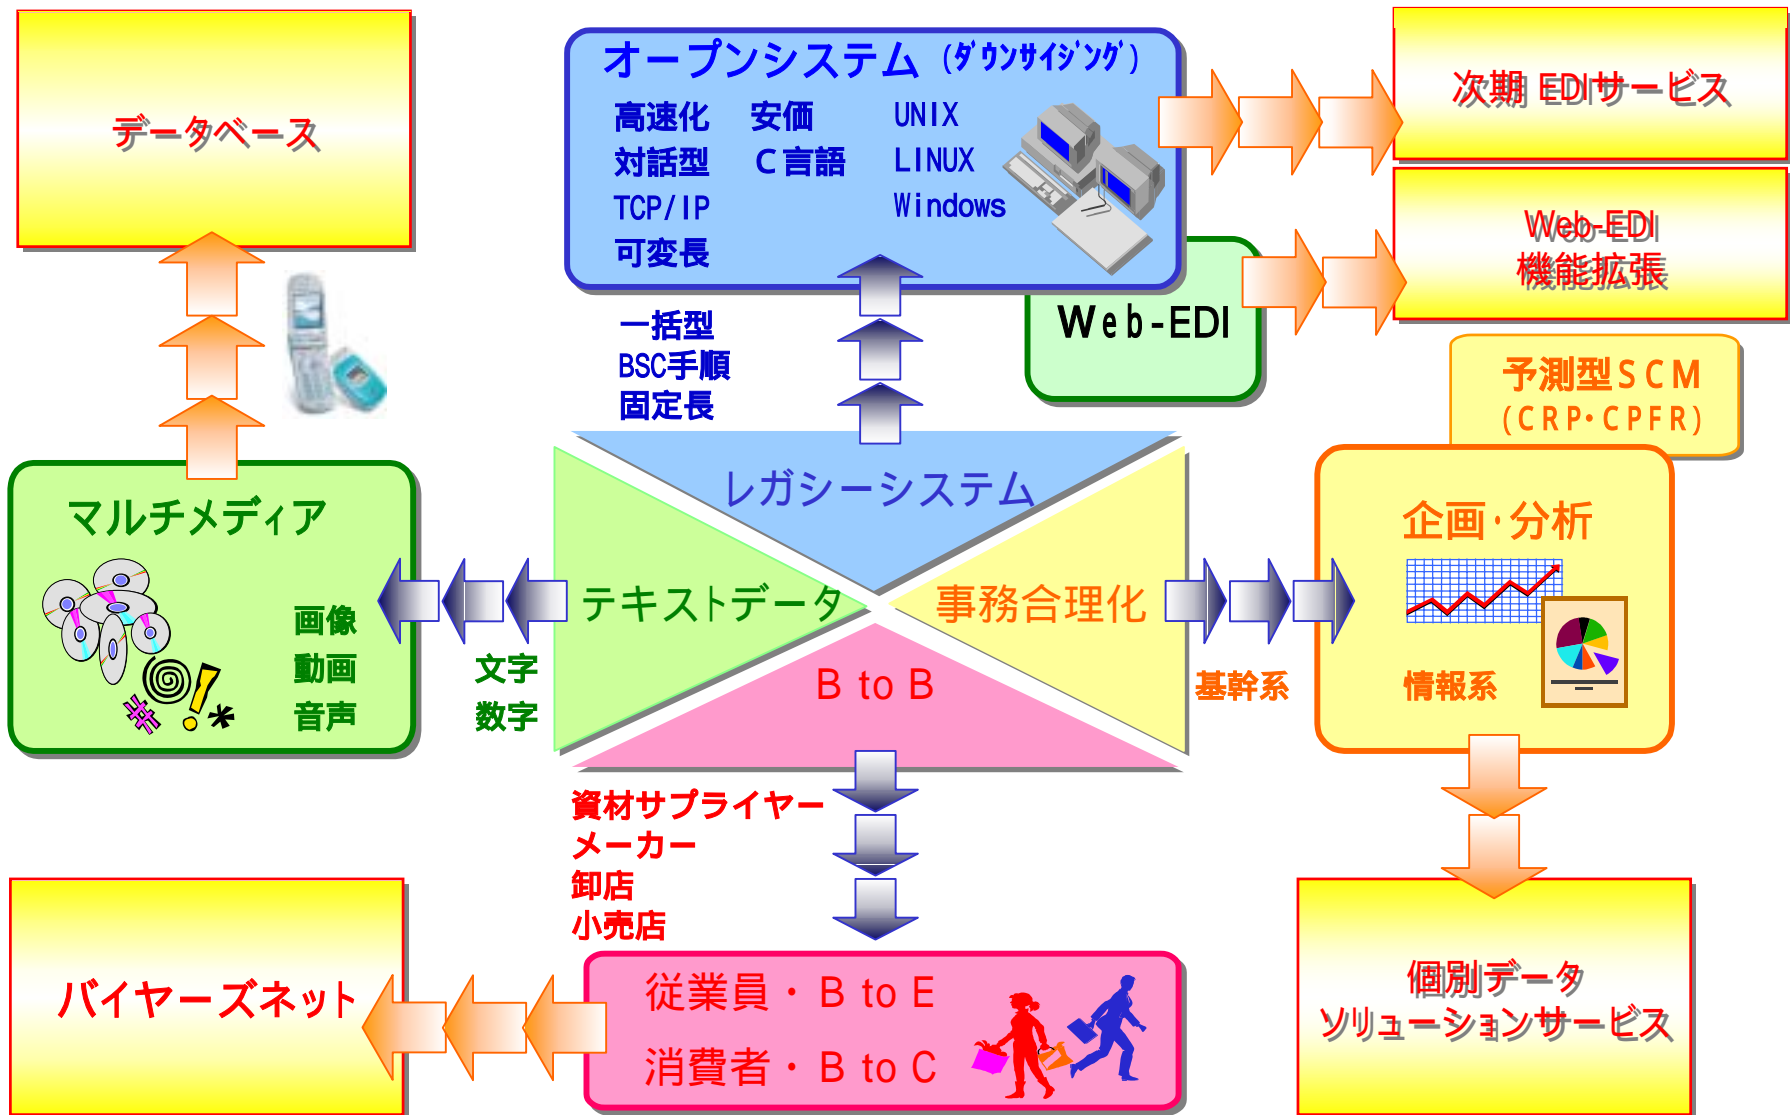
データベース

オープンシステム（ﾀﾞｳﾝｻｲｼﾞﾝｸﾞ）
高速化　安価　UNIX
対話型　C言語　LINUX
TCP/IP　Windows
可変長

次期 EDIサービス

Web-EDI
機能拡張

Web-EDI

一括型
BSC手順
固定長

予測型ＳＣＭ
（ＣＲＰ･ＣＰＦＲ）

マルチメディア
画像
動画
音声

文字
数字

レガシーシステム
テキストデータ
事務合理化
B to B

基幹系

企画･分析
情報系

資材サプライヤー
メーカー
卸店
小売店

バイヤーズネット

従業員・B to E
消費者・B to C

個別データ
ソリューションサービス